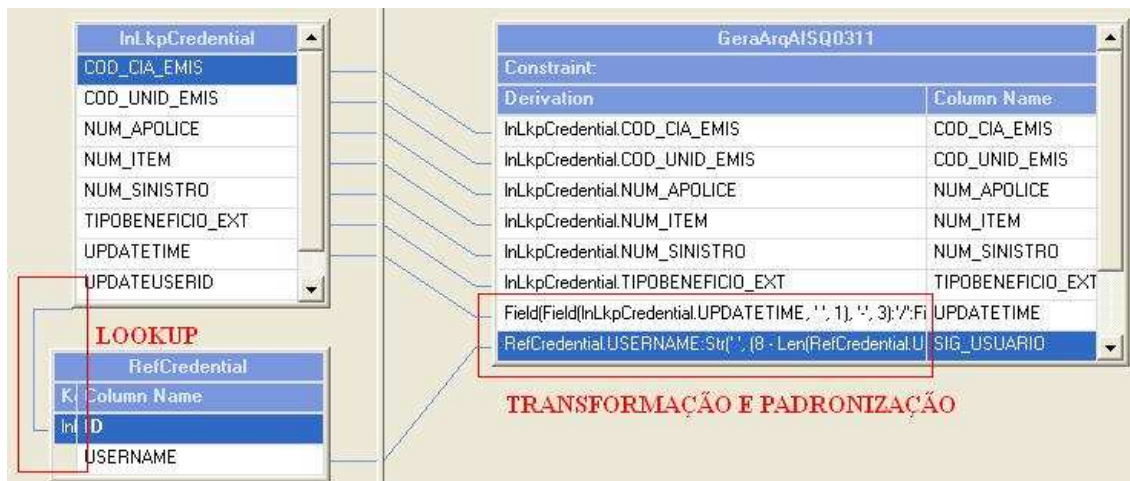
InLkpCredential
COD_CIA_EMIS
COD_UNID_EMIS
NUM_APOLICE
NUM_ITEM
NUM_SINISTRO
TIPOBENEFICIO_EXT
UPDATETIME
UPDATEUSERID

LOOKUP

RefCredential
| K | Column Name |
|---|---|
| In | ID |
| | USERNAME |

GeraArqAISQ0311
Constraint:

| Derivation | Column Name |
|---|---|
| InLkpCredential.COD_CIA_EMIS | COD_CIA_EMIS |
| InLkpCredential.COD_UNID_EMIS | COD_UNID_EMIS |
| InLkpCredential.NUM_APOLICE | NUM_APOLICE |
| InLkpCredential.NUM_ITEM | NUM_ITEM |
| InLkpCredential.NUM_SINISTRO | NUM_SINISTRO |
| InLkpCredential.TIPOBENEFICIO_EXT | TIPOBENEFICIO_EXT |
| Field(Field(InLkpCredential.UPDATETIME, ' ', 1), '-', 3):'/':Fi | UPDATETIME |
| RefCredential.USERNAME:Str(' ', (8 - Len(RefCredential.U | SIG_USUARIO |

TRANSFORMAÇÃO E PADRONIZAÇÃO